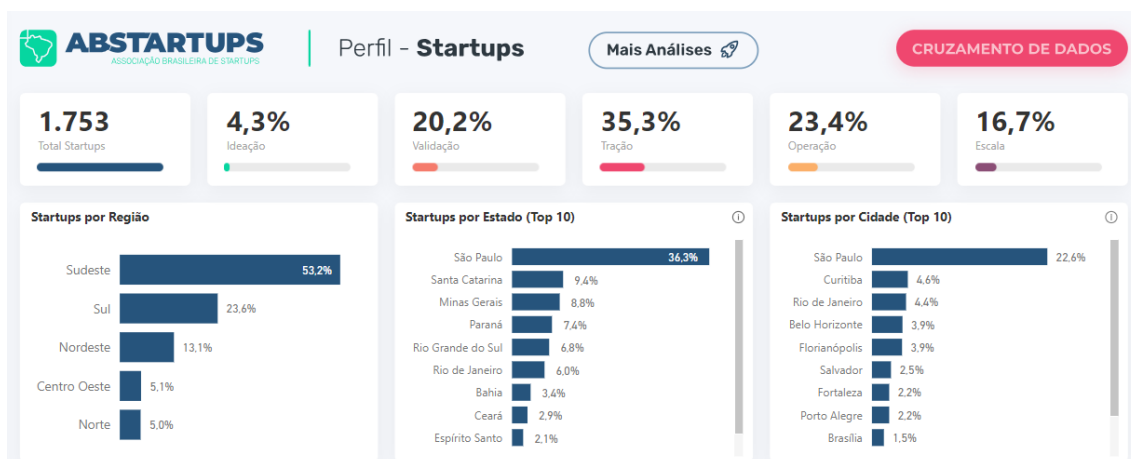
ABSTARTUPS
ASSOCIAÇÃO BRASILEIRA DE STARTUPS

Perfil - Startups

Mais Análises

CRUZAMENTO DE DADOS

1.753
Total Startups

4,3%
Ideação

20,2%
Validação

35,3%
Tração

23,4%
Operação

16,7%
Escala

Startups por Região

| | |
|---|---|
| Sudeste | 53,2% |
| Sul | 23,6% |
| Nordeste | 13,1% |
| Centro Oeste | 5,1% |
| Norte | 5,0% |

Startups por Estado (Top 10)

| | |
|---|---|
| São Paulo | 36,3% |
| Santa Catarina | 9,4% |
| Minas Gerais | 8,8% |
| Paraná | 7,4% |
| Rio Grande do Sul | 6,8% |
| Rio de Janeiro | 6,0% |
| Bahia | 3,4% |
| Ceará | 2,9% |
| Espírito Santo | 2,1% |

Startups por Cidade (Top 10)

| | |
|---|---|
| São Paulo | 22,6% |
| Curitiba | 4,6% |
| Rio de Janeiro | 4,4% |
| Belo Horizonte | 3,9% |
| Florianópolis | 3,9% |
| Salvador | 2,5% |
| Fortaleza | 2,2% |
| Porto Alegre | 2,2% |
| Brasília | 1,5% |